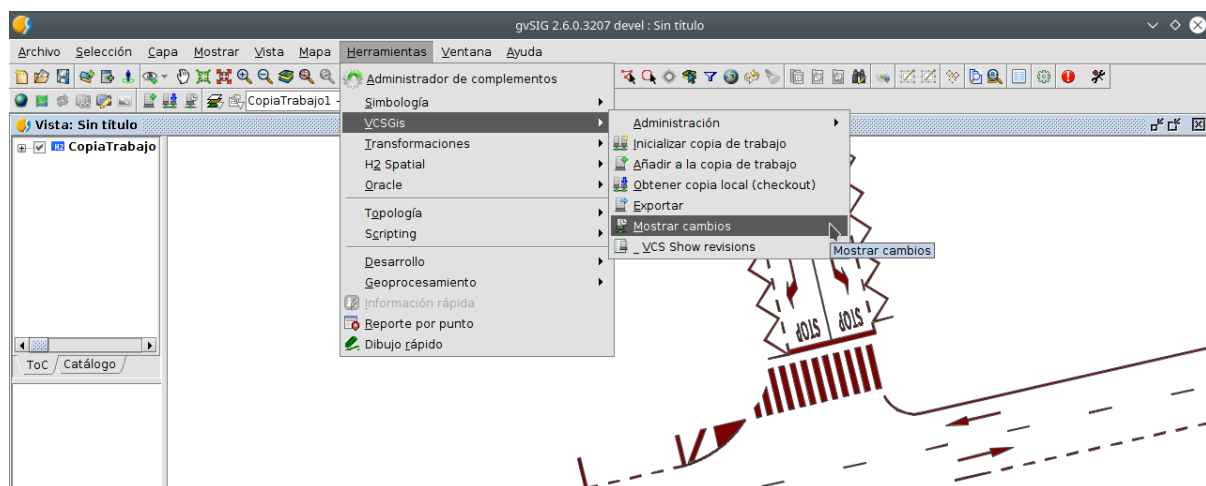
gvSIG 2.6.0.3207 devel : Sin título

Archivo Selección Capa Mostrar Vista Mapa Herramientas Ventana Ayuda

CopiaTrabajo1

Vista: Sin título

CopiaTrabajo

ToC Catálogo

Administrador de complementos
Simbología
VCSGis
Transformaciones
H2 Spatial
Oracle
Topología
Scripting
Desarrollo
Geoprocesamiento
Información rápida
Reporte por punto
Dibujo rápido

Administración
Inicializar copia de trabajo
Añadir a la copia de trabajo
Obtener copia local (checkout)
Exportar
Mostrar cambios
_VCS Show revisions

Mostrar cambios

STOP STOP